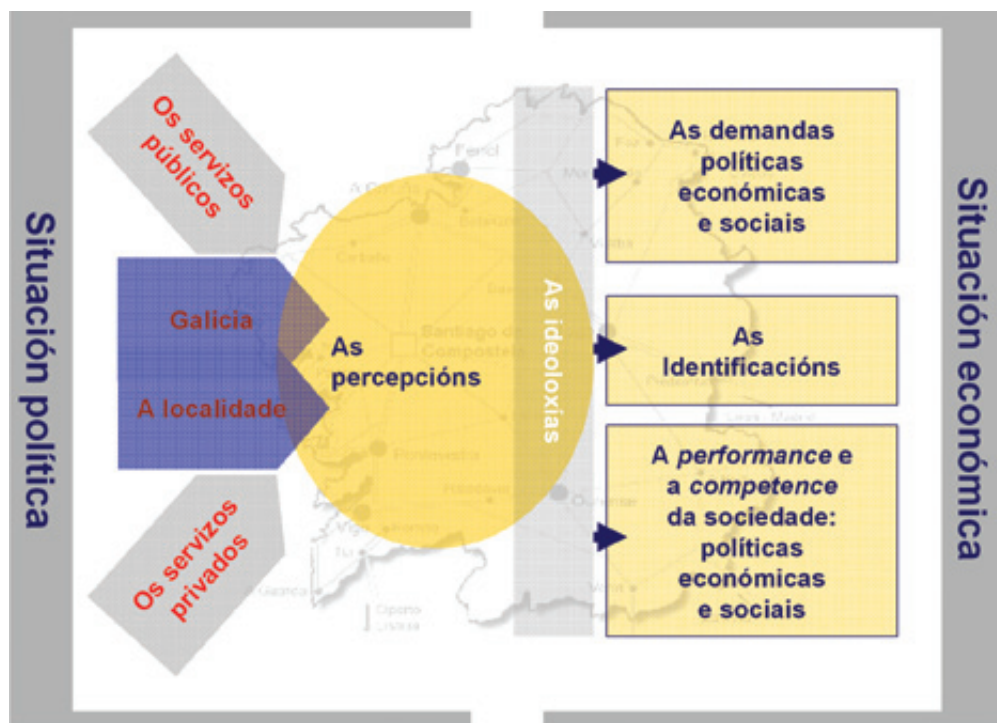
Situación política

Os servizos públicos

Galicia

A localidade

Os servizos privados

As percepcións

As ideoloxías

As demandas políticas económicas e sociais

As Identificacións

A *performance* e a *competence* da sociedade: políticas económicas e sociais

Situación económica